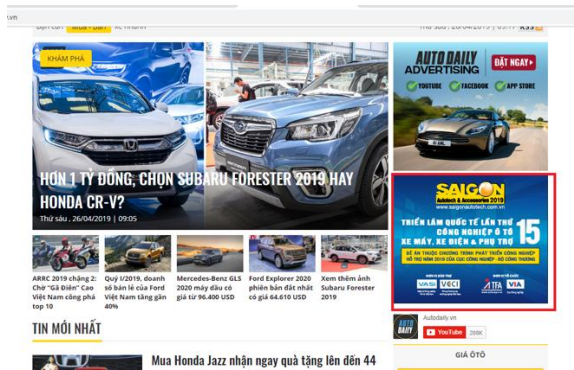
.vn

KHÁM PHÁ

HƠN 1 TỶ ĐỒNG, CHỌN SUBARU FORESTER 2019 HAY HONDA CR-V?

Thứ sáu , 26/04/2019 | 09:05

ARRC 2019 chặng 2: Chờ "Gã Điên" Cao Việt Nam công phá top 10

Quý 1/2019, doanh số bán lẻ của Ford Việt Nam tăng gần 40%

Mercedes-Benz GLS 2020 máy dầu có giá từ 96.400 USD

Ford Explorer 2020 phiên bản đắt nhất có giá 64.610 USD

Xem thêm ảnh Subaru Forester 2019

TIN MỚI NHẤT

Mua Honda Jazz nhận ngay quà tặng lên đến 44

AUTO DAILY ADVERTISING

ĐẶT NGAY

YOUTUBE FACEBOOK APP STORE

SAIGON Autotech & Accessories 2019

www.saigonautotech.com.vn

TRIỂN LÃM QUỐC TẾ LẦN THỨ 15 CÔNG NGHIỆP Ô TÔ XE MÁY, XE ĐIỆN & PHỤ TÙNG

VASI VECI VIA

Autodaily.vn

YouTube 269K

GIÁ ÔTÔ